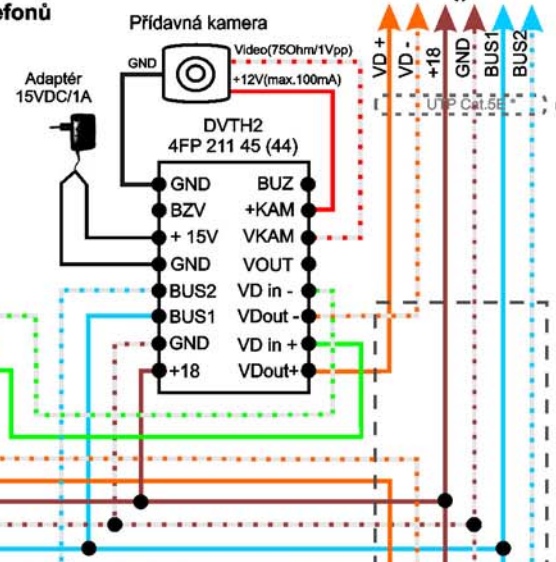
efonů

Přídavná kamera

GND

Video(75Ohm/1Vpp)

+12V(max.100mA)

Adaptér 15VDC/1A

DVTH2
4FP 211 45 (44)

| GND | BUZ |
|---|---|
| BZV | +KAM |
| + 15V | VKAM |
| GND | VOUT |
| BUS2 | VD in - |
| BUS1 | VDout - |
| GND | VD in + |
| +18 | VDout+ |

VD +
VD -
+18
GND
BUS1
BUS2

UTP Cat.5E